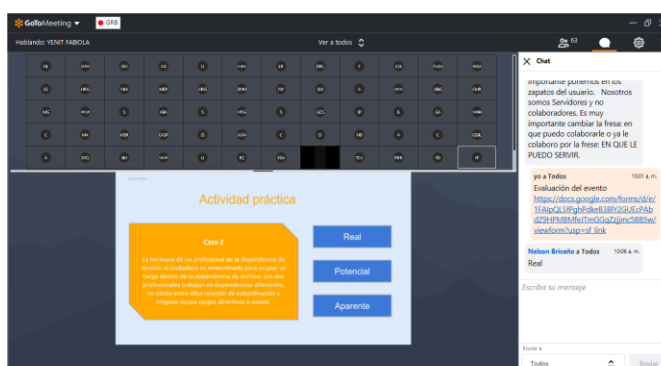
GoToMeeting ▾ GRB

Hablando: YENIT FABIOLA

Ver a todos

63

Chat

importante ponernos en los zapatos del usuario. Nosotros somos Servidores y no colaboradores. Es muy importante cambiar la frase: en que puedo colaborarle o ya le colaboro por la frese: EN QUE LE PUEDO SERVIR.

yo a Todos 10:01 a. m.
Evaluación del evento
https://docs.google.com/forms/d/e/1FAIpQLSfPghPdke83BlY2GUEcPAbdZ9HPMBMfeITmGGqZjjmc5BB5w/viewform?usp=sf_link

Nelson Briceño a Todos 10:06 a. m.
Real

Escriba su mensaje

Enviar a
Todos
Enviar

Actividad práctica

Caso 2

La hermana de un profesional de la dependencia de servicio al ciudadano es seleccionada para ocupar un cargo dentro de la dependencia de archivo. Los dos profesionales trabajan en dependencias diferentes, no existe entre ellos relación de subordinación y ninguno ocupa cargos directivos o asesor.

Real

Potencial

Aparente